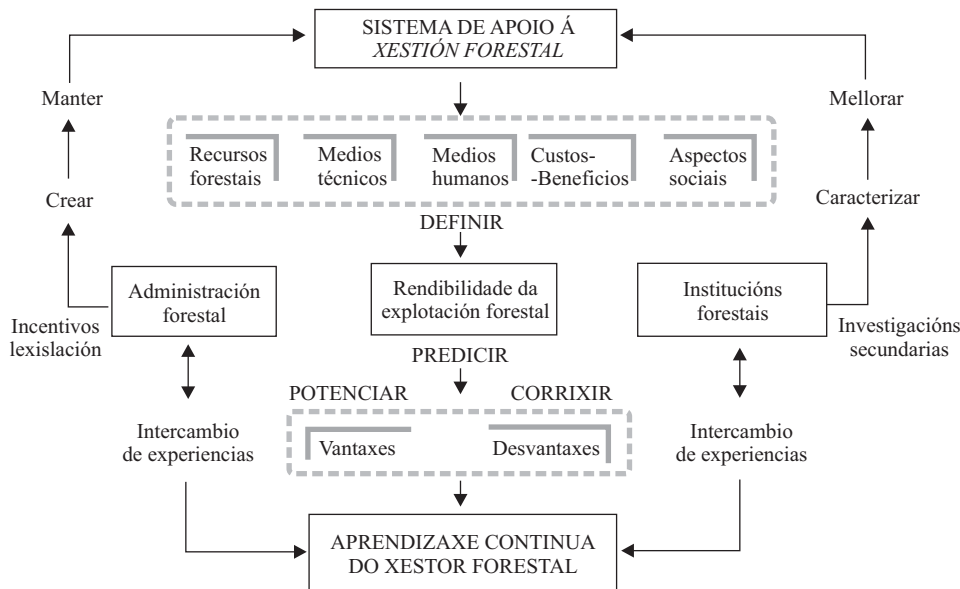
SISTEMA DE APOIO Á
XESTIÓN FORESTAL

Manter

Mellorar

Recursos forestais

Medios técnicos

Medios humanos

Custos-Beneficios

Aspectos sociais

Crear

Caracterizar

DEFINIR

Administración forestal

Rendibilidade da explotación forestal

Institucións forestais

Incentivos lexislación

Investigacións secundarias

PREDICIR

POTENCIAR

CORRIXIR

Intercambio de experiencias

Vantaxes

Desvantaxes

Intercambio de experiencias

APRENDIZAXE CONTINUA
DO XESTOR FORESTAL